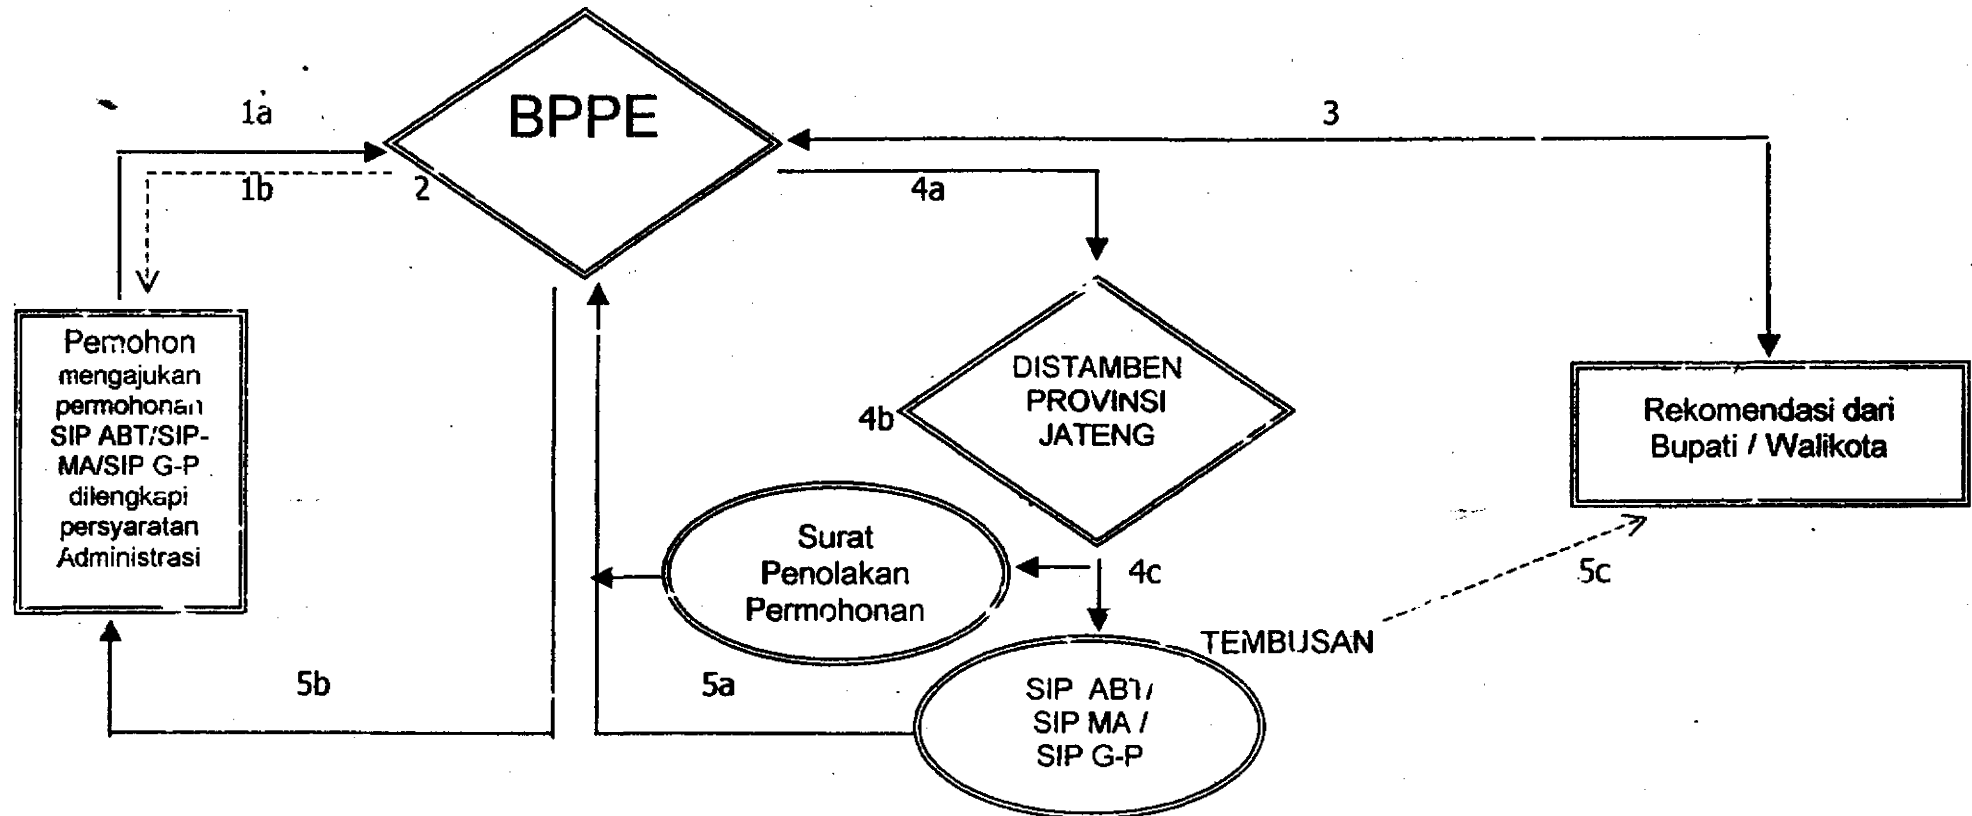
1a

BPPE

3

1b

2

4a

Pemohon mengajukan permohonan SIP ABT/SIP-MA/SIP G-P dilengkapi persyaratan Administrasi

DISTAMBEN PROVINSI JATENG

4b

Rekomendasi dari Bupati / Walikota

Surat Penolakan Permohonan

4c

5c

TEMBUSAN

5b

5a

SIP ABT/ SIP MA / SIP G-P